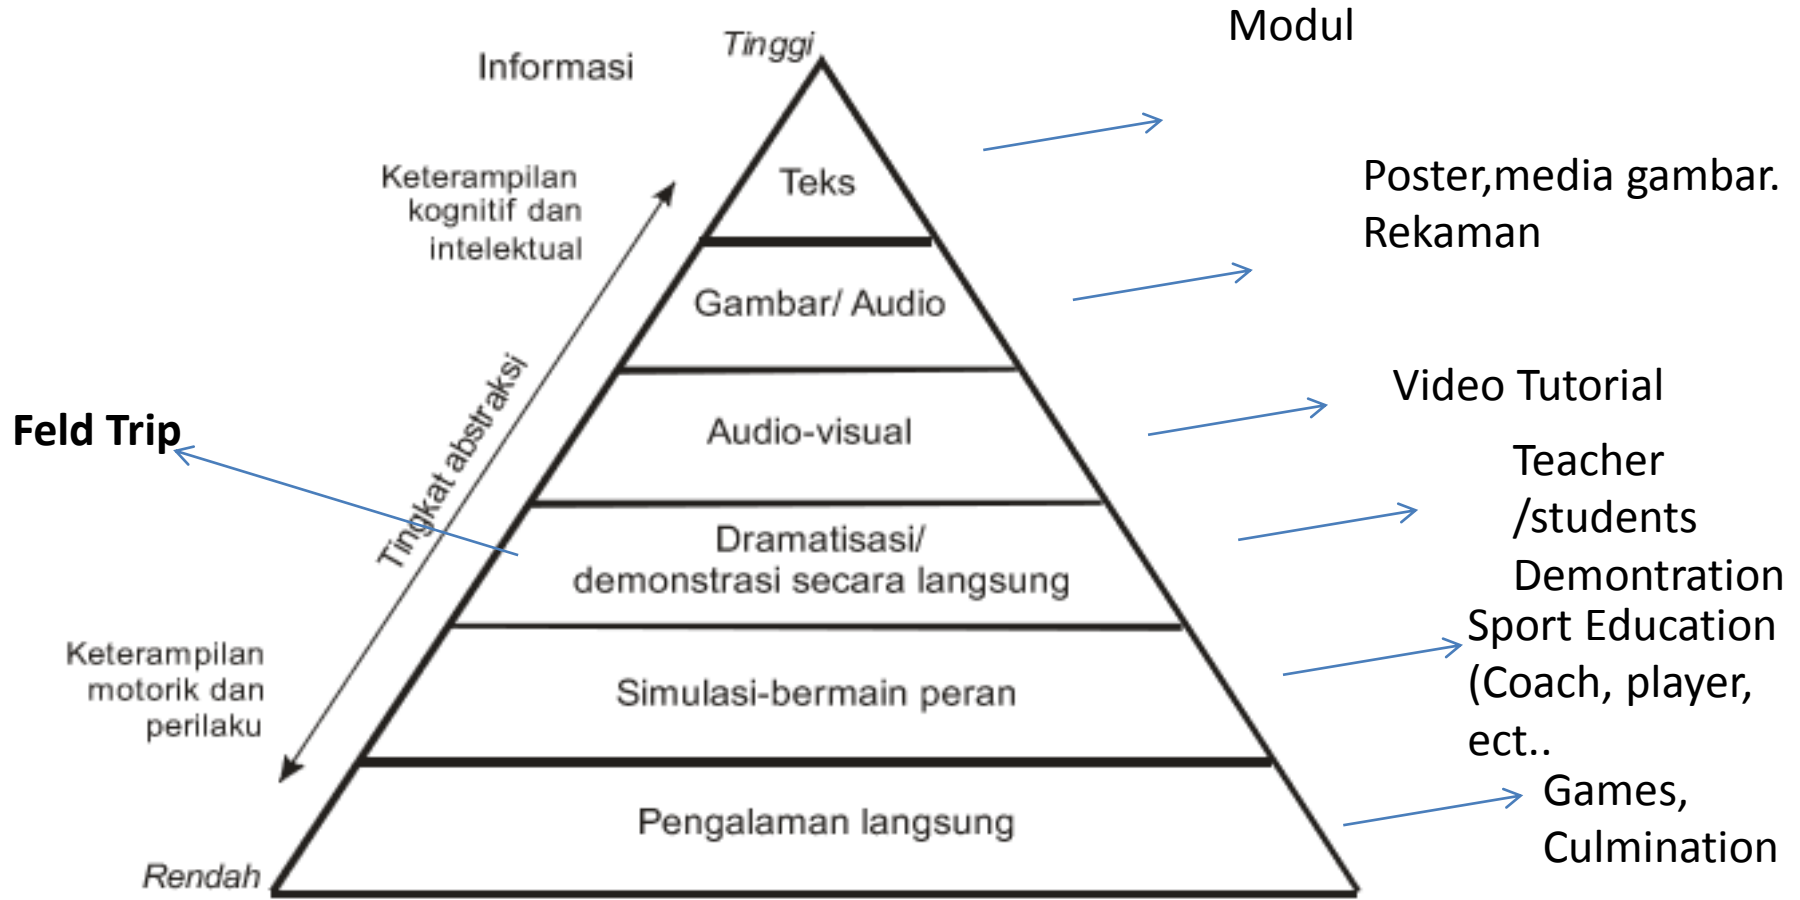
Informasi

Tinggi

Modul

Keterampilan kognitif dan intelektual

Teks

Poster,media gambar. Rekaman

Gambar/ Audio

Tingkat abstraksi

Video Tutorial

Feld Trip

Audio-visual

Teacher /students Demontration

Dramatisasi/ demonstrasi secara langsung

Sport Education (Coach, player, ect..

Keterampilan motorik dan perilaku

Simulasi-bermain peran

Games, Culmination

Pengalaman langsung

Rendah